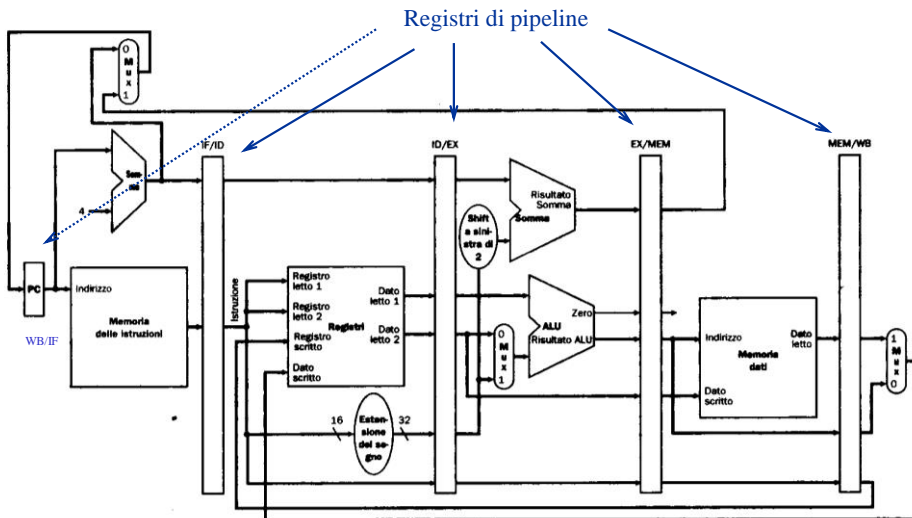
Registri di pipeline

0
M
u
x
1

IF/ID

ID/EX

EX/MEM

MEM/WB

Sommatore

4

PC

WB/IF

Indirizzo

Memoria delle istruzioni

Istruzione

Registro letto 1

Registro letto 2

Registro scritto

Dato scritto

Registri

Dato letto 1

Dato letto 2

Shift a sinistra di 2

Risultato Somma

Somma

0
M
u
x
1

ALU

Zero

Risultato ALU

16

Estensione del segno

32

Indirizzo

Memoria dati

Dato letto

Dato scritto

1
M
u
x
0